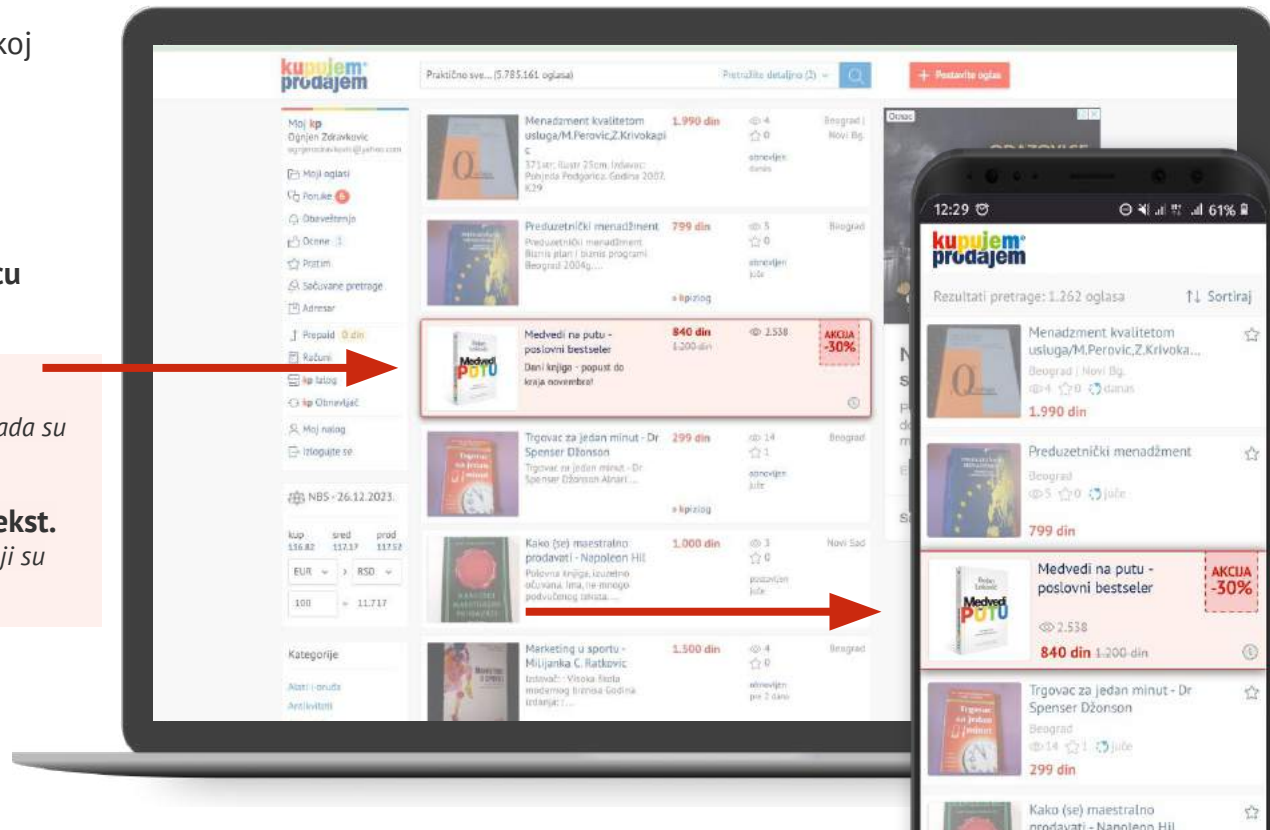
koj

cu

ada su

ekst.
ji su

kupujem prodajem

Praktično sve... (5.785.161 oglasa)

Pretražite detaljno (2)

+ Postavite oglas

Moj kp
Ognjen Zdravkovic

Moji oglasi
Poruke 6
Obaveštenja
Ocene 1
Pratim
Sačuvane pretrage
Adresar
Prepaid 0 din
Računi
kp Izlog
kp Obnavljač
Moj nalog
Izlogujte se

NBS - 26.12.2023.

| kup | sred | prod |
|---|---|---|
| 116.82 | 117.17 | 117.52 |

EUR > RSD

100 = 11.717

Kategorije

Alati i oruđa
Antikviteti

Menadzment kvalitetom usluga/M.Perovic,Z.Krivokapic
371str; ilustr 25cm. Izdavač: Pobjeda Podgorica. Godina 2007. K29
1.990 din
4
0
obnovljen danas
Beograd | Novi Bg.

Preduzetnički menadžment
Preduzetnički menadžment Biznis plan i biznis programi Beograd 2004g.....
799 din
5
0
obnovljen juče
Beograd
kp izlog

Medvedi na putu - poslovni bestseler
Dani knjiga - popust do kraja novembra!
840 din
1.200 din
2.538
AKCIJA -30%

Trgovac za jedan minut - Dr Spenser Džonson
Trgovac za jedan minut - Dr Spenser Džonson Alnari....
299 din
14
1
obnovljen juče
Beograd
kp izlog

Kako (se) maestralno prodavati - Napoleon Hil
Polovna knjiga, izuzetno očuvana. Ima, ne mnogo podvučenog teksta. ....
1.000 din
3
0
postavljen juče
Novi Sad

Marketing u sportu - Milijanka C. Ratkovic
Izdavač : Visoka škola modernog biznisa Godina izdanja: ....
1.500 din
4
0
obnovljen pre 2 dana
Beograd

12:29
61%

kupujem prodajem

Rezultati pretrage: 1.262 oglasa
Sortiraj

Menadzment kvalitetom usluga/M.Perovic,Z.Krivoka...
Beograd | Novi Bg.
4 0 danas
1.990 din

Preduzetnički menadžment
Beograd
5 0 juče
799 din

Medvedi na putu - poslovni bestseler
AKCIJA -30%
2.538
840 din 1.200 din

Trgovac za jedan minut - Dr Spenser Džonson
Beograd
14 1 juče
299 din

Kako (se) maestralno prodavati - Napoleon Hil